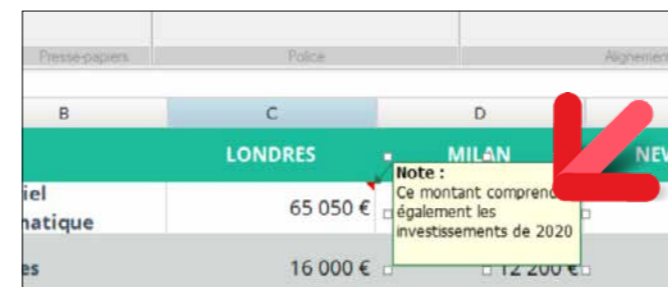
Presse-papiers | Police | Alignement

| B | C | D |
|---|---|---|
| | LONDRES | MILAN | NEV |
| iel natique | 65 050 € | |
| es | 16 000 € | 12 200 € |

Note :
Ce montant comprend également les investissements de 2020